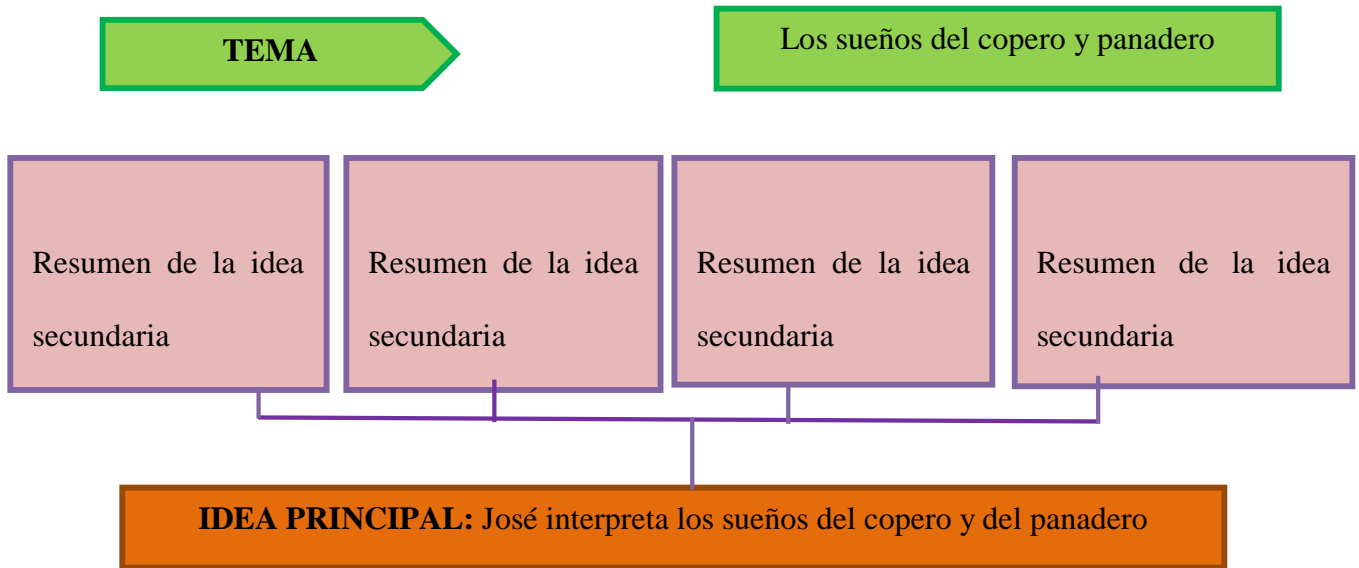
TEMA

Los sueños del copero y panadero

Resumen de la idea secundaria

Resumen de la idea secundaria

Resumen de la idea secundaria

Resumen de la idea secundaria

IDEA PRINCIPAL: José interpreta los sueños del copero y del panadero